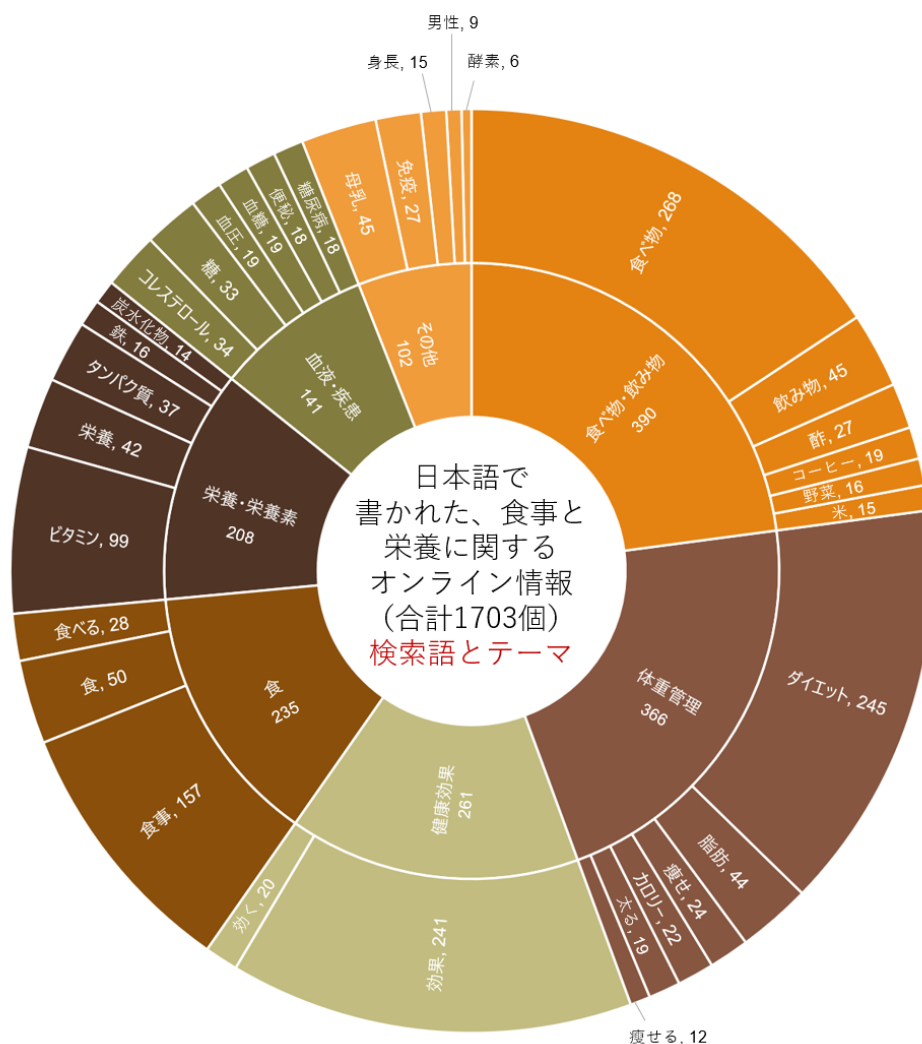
男性, 9
身長, 15
酵素, 6
母乳, 45
免疫, 27
糖尿病, 18
便秘, 18
血糖, 19
血圧, 19
糖, 33
コレステロール, 34
炭水化物, 14
鉄, 16
タンパク質, 37
栄養, 42
ビタミン, 99
食べる, 28
食, 50
食事, 157
効く, 20
効果, 241
瘦せる, 12
太る, 19
カロリー, 22
瘦せ, 24
脂肪, 44
ダイエット, 245
米, 15
野菜, 16
コーヒー, 19
酢, 27
飲み物, 45
食べ物, 268
その他
102
血液・疾患
141
栄養・栄養素
208
食
235
健康効果
261
体重管理
366
食べ物・飲み物
390
日本語で
書かれた、食事と
栄養に関する
オンライン情報
(合計1703個)
検索語とテーマ